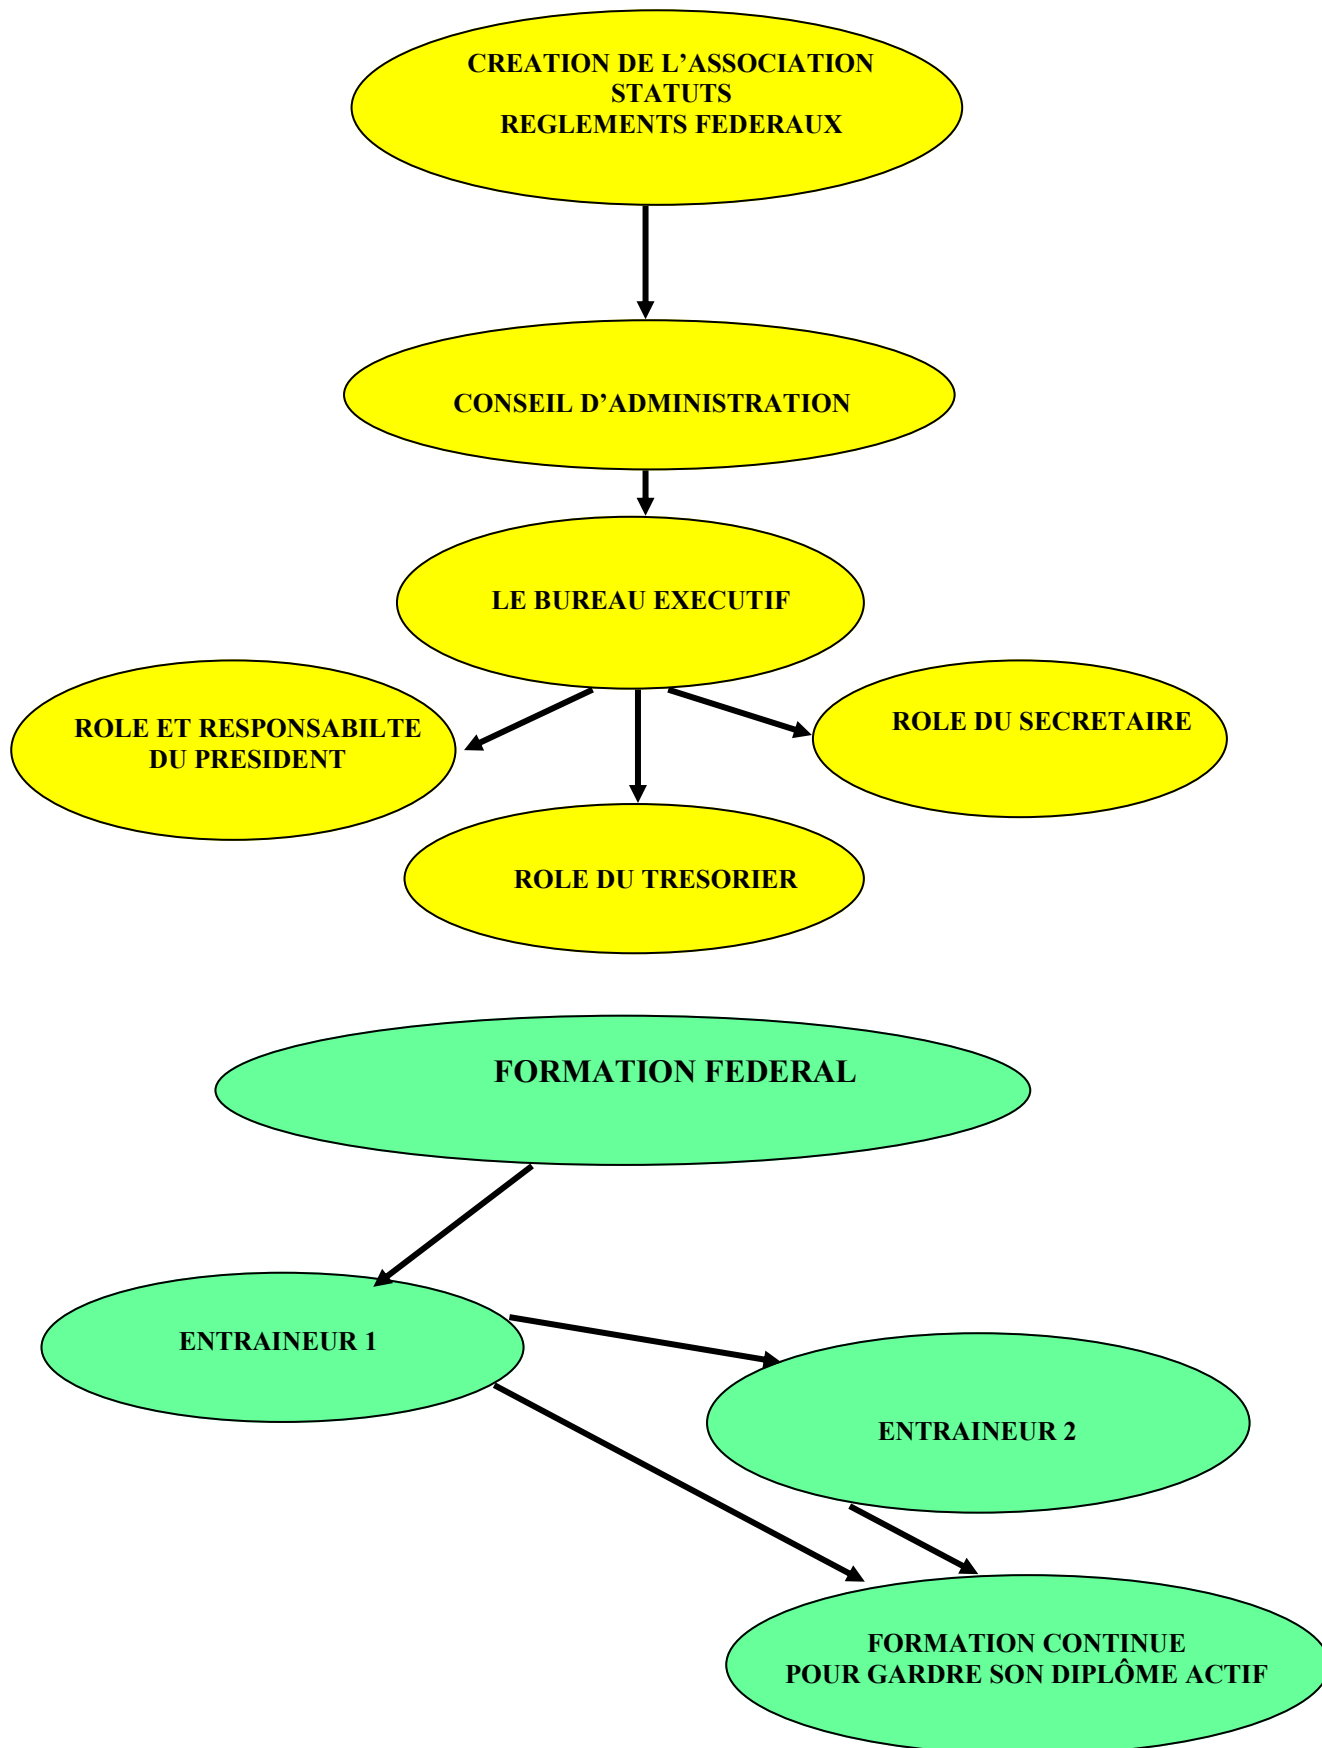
CREATION DE L’ASSOCIATION
STATUTS
REGLEMENTS FEDERAUX

CONSEIL D’ADMINISTRATION

LE BUREAU EXECUTIF

ROLE ET RESPONSABILTE DU PRESIDENT

ROLE DU SECRETAIRE

ROLE DU TRESORIER

FORMATION FEDERAL

ENTRAINEUR 1

ENTRAINEUR 2

FORMATION CONTINUE
POUR GARDRE SON DIPLÔME ACTIF